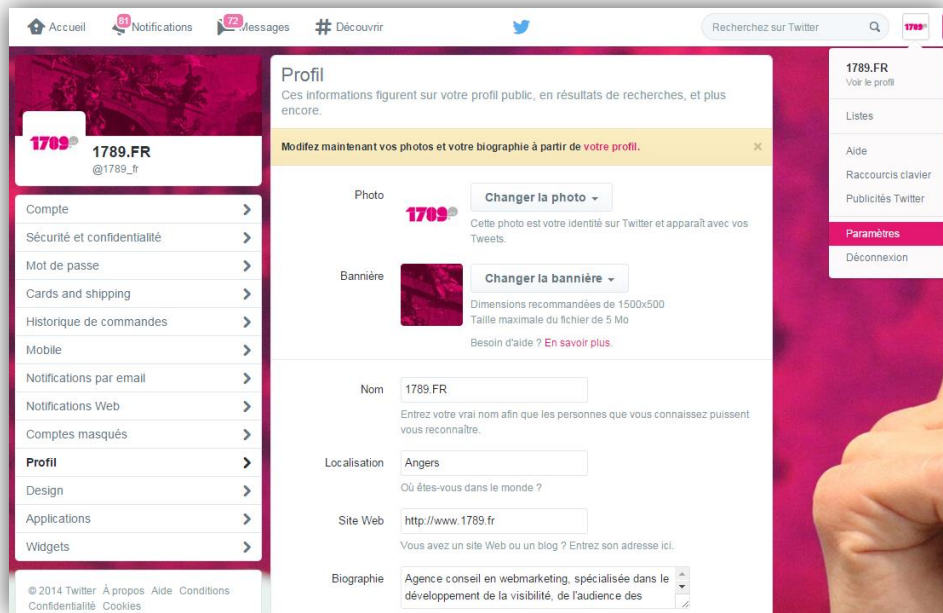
Accueil 81 Notifications 72 Messages # Découvrir Recherchez sur Twitter

1789.FR
Voir le profil
Listes
Aide
Raccourcis clavier
Publicités Twitter
Paramètres
Déconnexion

1789 1789.FR
@1789_fr

Compte
Sécurité et confidentialité
Mot de passe
Cards and shipping
Historique de commandes
Mobile
Notifications par email
Notifications Web
Comptes masqués
Profil
Design
Applications
Widgets

© 2014 Twitter À propos Aide Conditions Confidentialité Cookies

Profil
Ces informations figurent sur votre profil public, en résultats de recherches, et plus encore.

Modifez maintenant vos photos et votre biographie à partir de votre profil. ×

Photo
Changer la photo
Cette photo est votre identité sur Twitter et apparaît avec vos Tweets.

Bannière
Changer la bannière
Dimensions recommandées de 1500x500
Taille maximale du fichier de 5 Mo
Besoin d'aide ? En savoir plus.

Nom 1789.FR
Entrez votre vrai nom afin que les personnes que vous connaissez puissent vous reconnaître.

Localisation Angers
Où êtes-vous dans le monde ?

Site Web http://www.1789.fr
Vous avez un site Web ou un blog ? Entrez son adresse ici.

Biographie Agence conseil en webmarketing, spécialisée dans le développement de la visibilité, de l'audience des